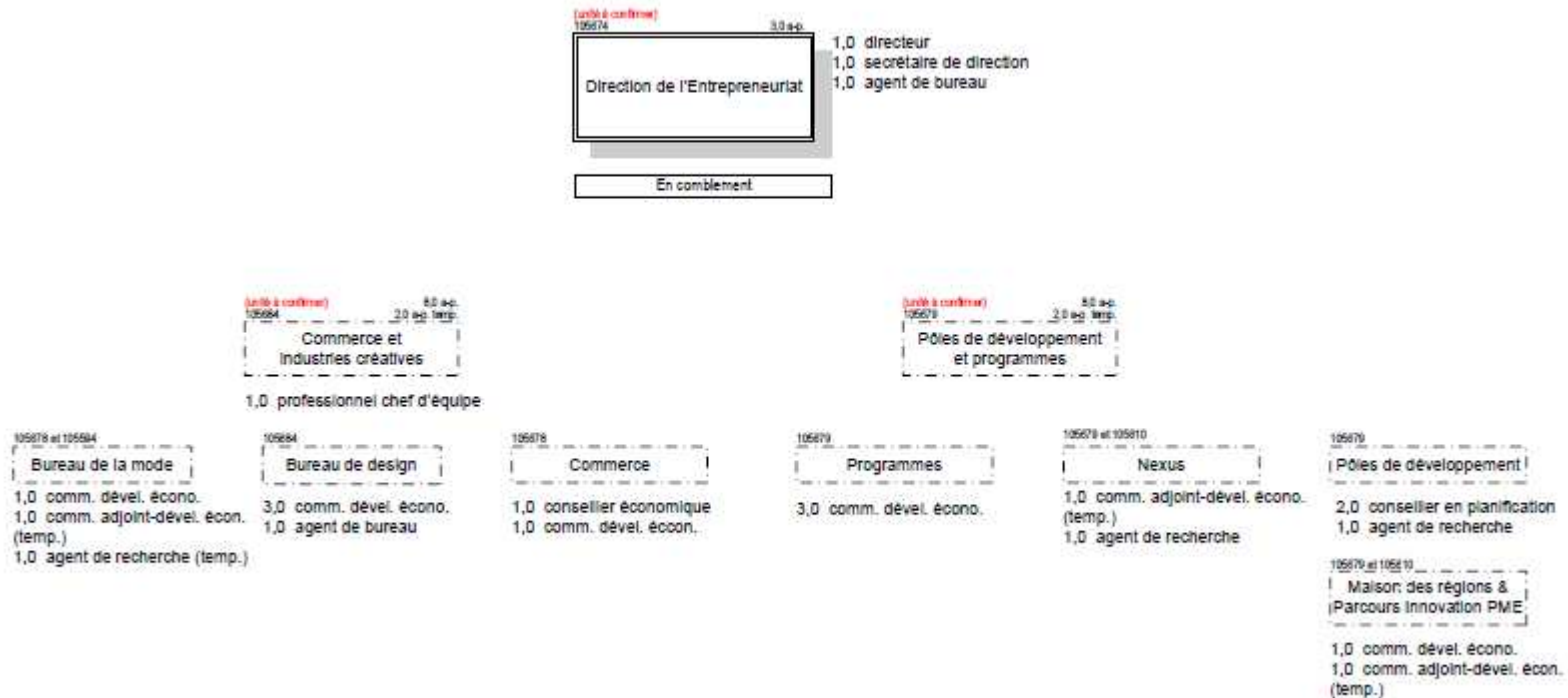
(unité à confirmer)
105674
3,0 a-p.

Direction de l'Entrepreneuriat

1,0 directeur
1,0 secrétaire de direction
1,0 agent de bureau

En comblement

(unité à confirmer)
105684
8,0 a-p.
2,0 a-p. temp.

Commerce et industries créatives

1,0 professionnel chef d'équipe

(unité à confirmer)
105679
8,0 a-p.
2,0 a-p. temp.

Pôles de développement et programmes

105678 et 105684
Bureau de la mode

1,0 comm. dével. écono.
1,0 comm. adjoint-dével. écon. (temp.)
1,0 agent de recherche (temp.)

105684
Bureau de design

3,0 comm. dével. écono.
1,0 agent de bureau

105678
Commerce

1,0 conseiller économique
1,0 comm. dével. éccon.

105679
Programmes

3,0 comm. dével. écono.

105679 et 105810
Nexus

1,0 comm. adjoint-dével. écono. (temp.)
1,0 agent de recherche

105679
Pôles de développement

2,0 conseiller en planification
1,0 agent de recherche

105679 et 105810
Maison des régions & Parcours Innovation PME

1,0 comm. dével. écono.
1,0 comm. adjoint-dével. écon. (temp.)